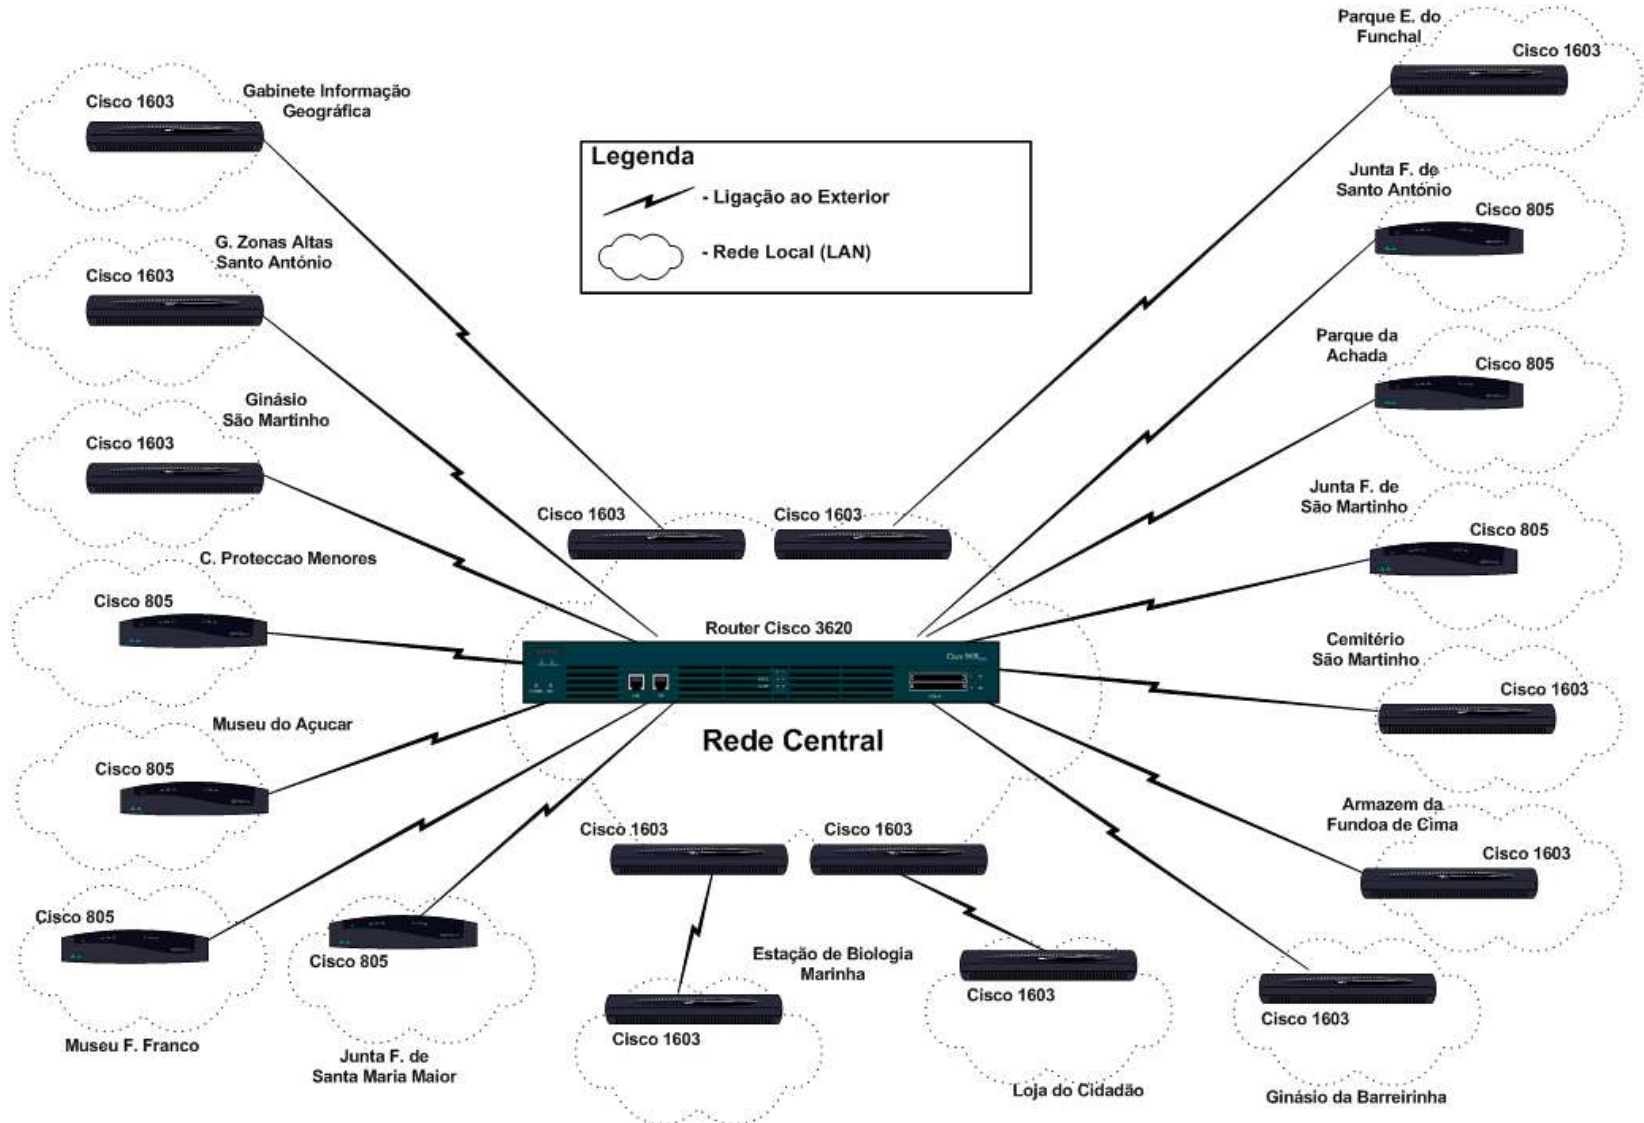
Parque E. do Funchal
Cisco 1603

Cisco 1603
Gabinete Informação Geográfica

Legenda
- Ligação ao Exterior
- Rede Local (LAN)

Junta F. de Santo António
Cisco 805

G. Zonas Altas Santo António
Cisco 1603

Parque da Achada
Cisco 805

Ginásio São Martinho
Cisco 1603

Junta F. de São Martinho
Cisco 805

Cisco 1603
Cisco 1603

C. Proteccao Menores
Cisco 805

Router Cisco 3620

Cemitério São Martinho
Cisco 1603

Museu do Açucar
Cisco 805

Rede Central

Armazem da Fundoa de Cima
Cisco 1603

Cisco 1603
Cisco 1603

Cisco 805
Cisco 805

Estação de Biologia Marinha

Cisco 1603
Cisco 1603
Cisco 1603

Museu F. Franco
Junta F. de Santa Maria Maior
Loja do Cidadão
Ginásio da Barreirinha